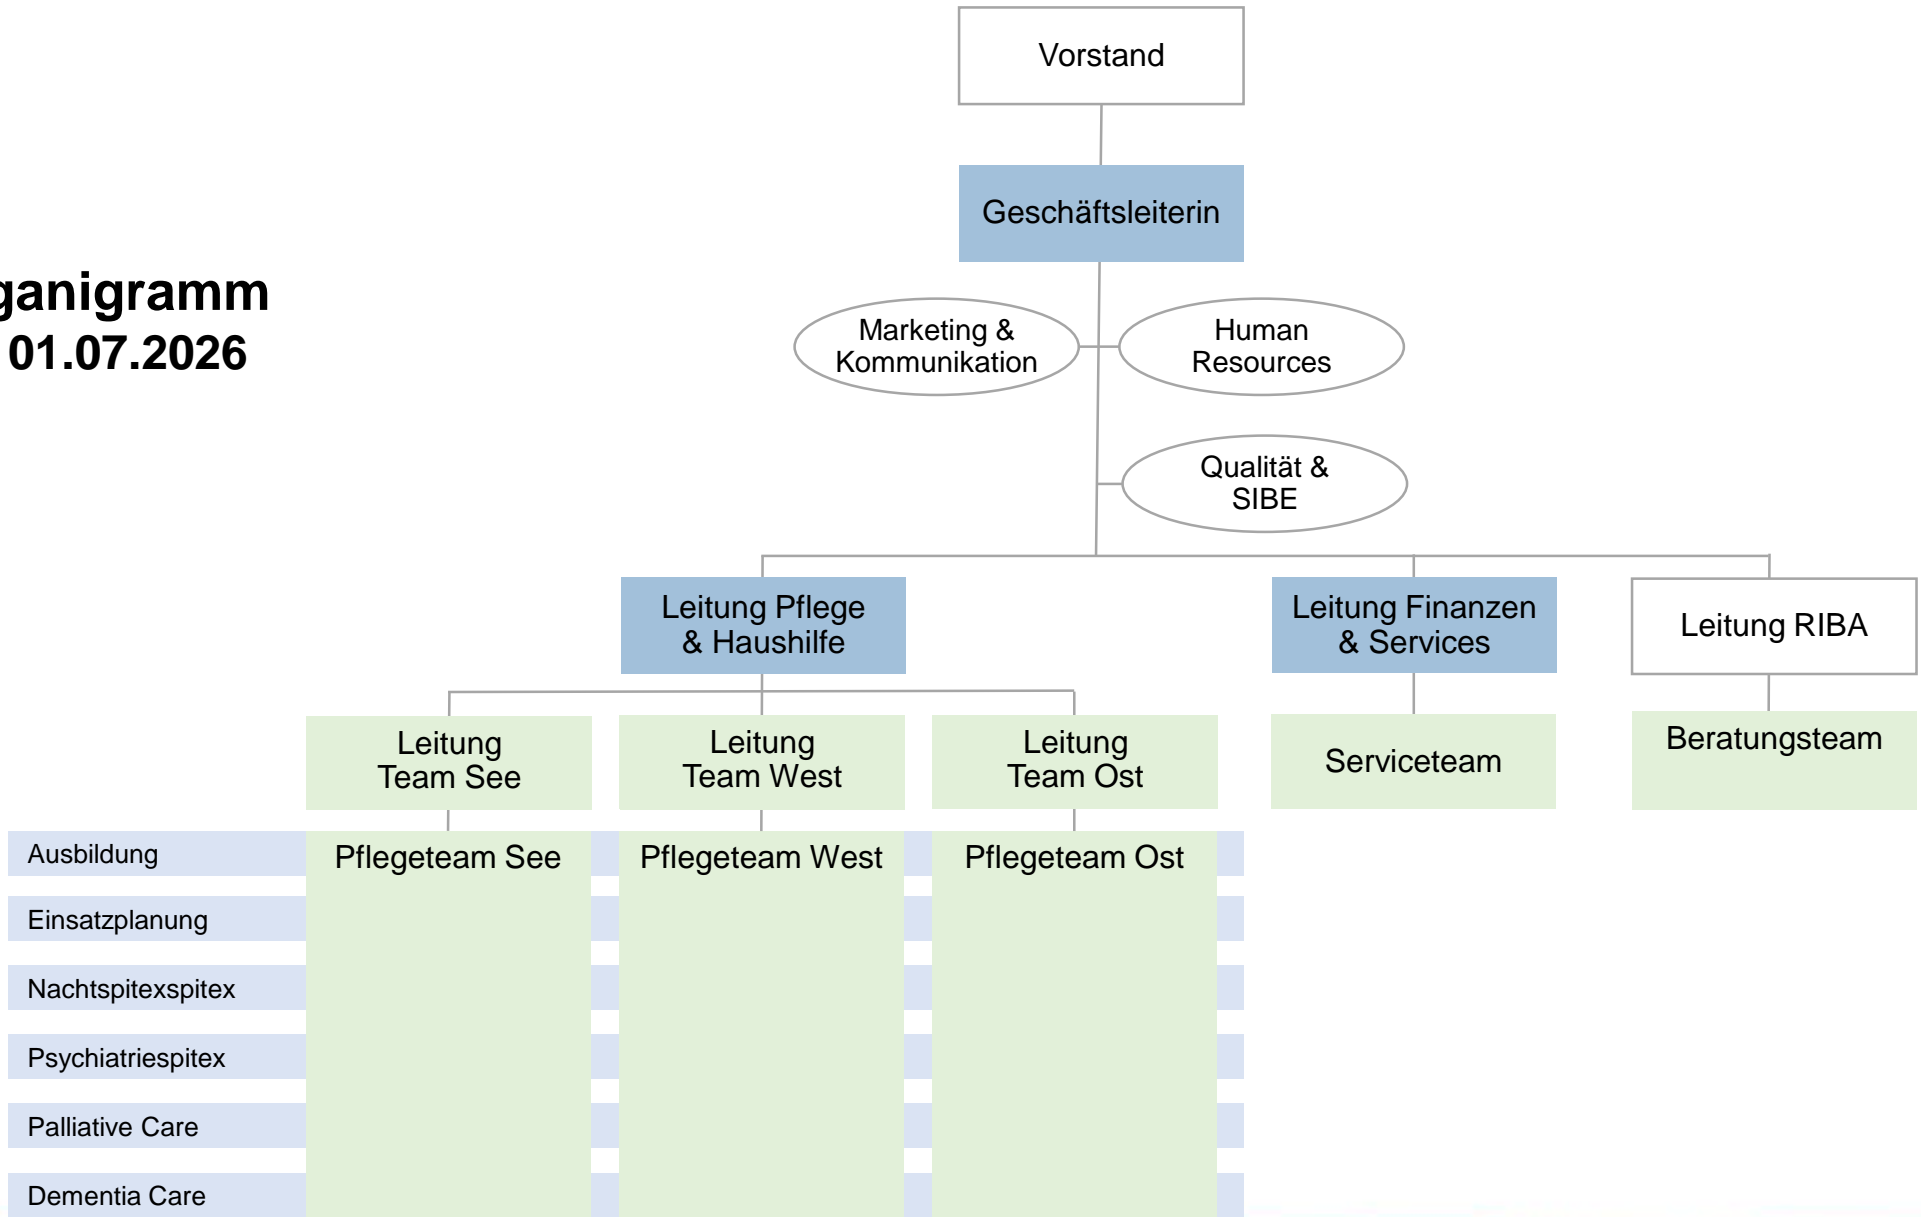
ganigramm
01.07.2026

Vorstand

Geschäftsleiterin

Marketing & Kommunikation

Human Resources

Qualität & SIBE

Leitung Pflege & Haushilfe

Leitung Finanzen & Services

Leitung RIBA

Leitung Team See

Leitung Team West

Leitung Team Ost

Serviceteam

Beratungsteam

Ausbildung

Einsatzplanung

Nachtspitexspitex

Psychiatriespitex

Palliative Care

Dementia Care

Pflegeteam See

Pflegeteam West

Pflegeteam Ost